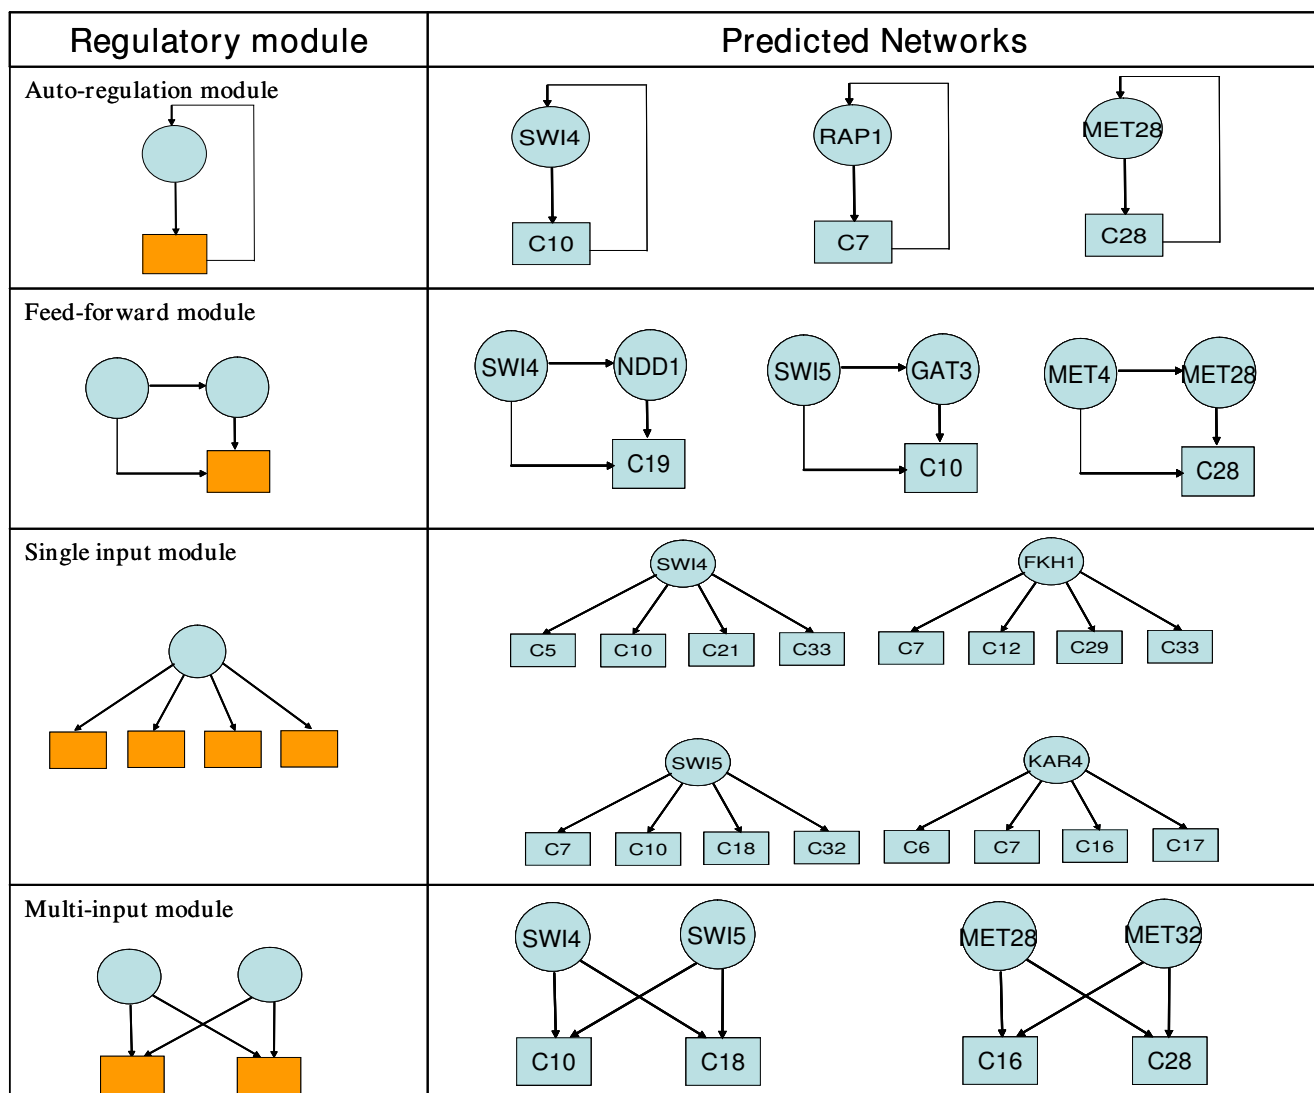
| Regulatory module | Predicted Networks |
|---|---|
| Auto-regulation module | SWI4 C10 RAP1 C7 MET28 C28 |
| Feed-forward module | SWI4 NDD1 C19 SWI5 GAT3 C10 MET4 MET28 C28 |
| Single input module | SWI4 C5 C10 C21 C33 FKH1 C7 C12 C29 C33 SWI5 C7 C10 C18 C32 KAR4 C6 C7 C16 C17 |
| Multi-input module | SWI4 SWI5 C10 C18 MET28 MET32 C16 C28 |